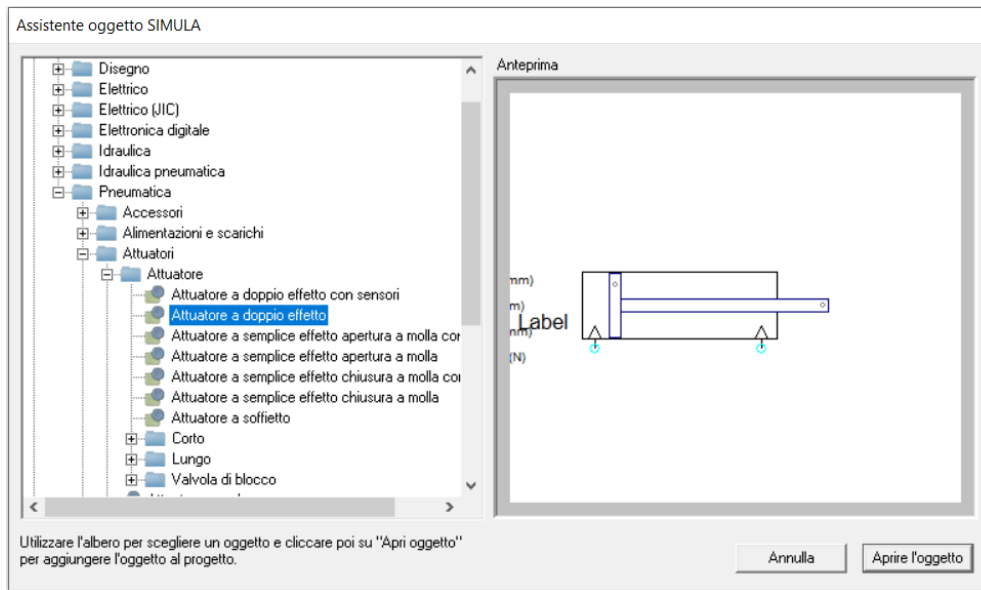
Assistente oggetto SIMULA

Disegno
Elettrico
Elettrico (JIC)
Elettronica digitale
Idraulica
Idraulica pneumatica
Pneumatica
Accessori
Alimentazioni e scarichi
Attuatori
Attuatore
Attuatore a doppio effetto con sensori
Attuatore a doppio effetto
Attuatore a semplice effetto apertura a molla cor
Attuatore a semplice effetto apertura a molla
Attuatore a semplice effetto chiusura a molla cor
Attuatore a semplice effetto chiusura a molla
Attuatore a soffietto
Corto
Lungo
Valvola di blocco
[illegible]

Anteprima

mm)
m)
mm)
(N)
Label

Utilizzare l'albero per scegliere un oggetto e cliccare poi su "Apri oggetto" per aggiungere l'oggetto al progetto.

Annulla
Aprire l'oggetto